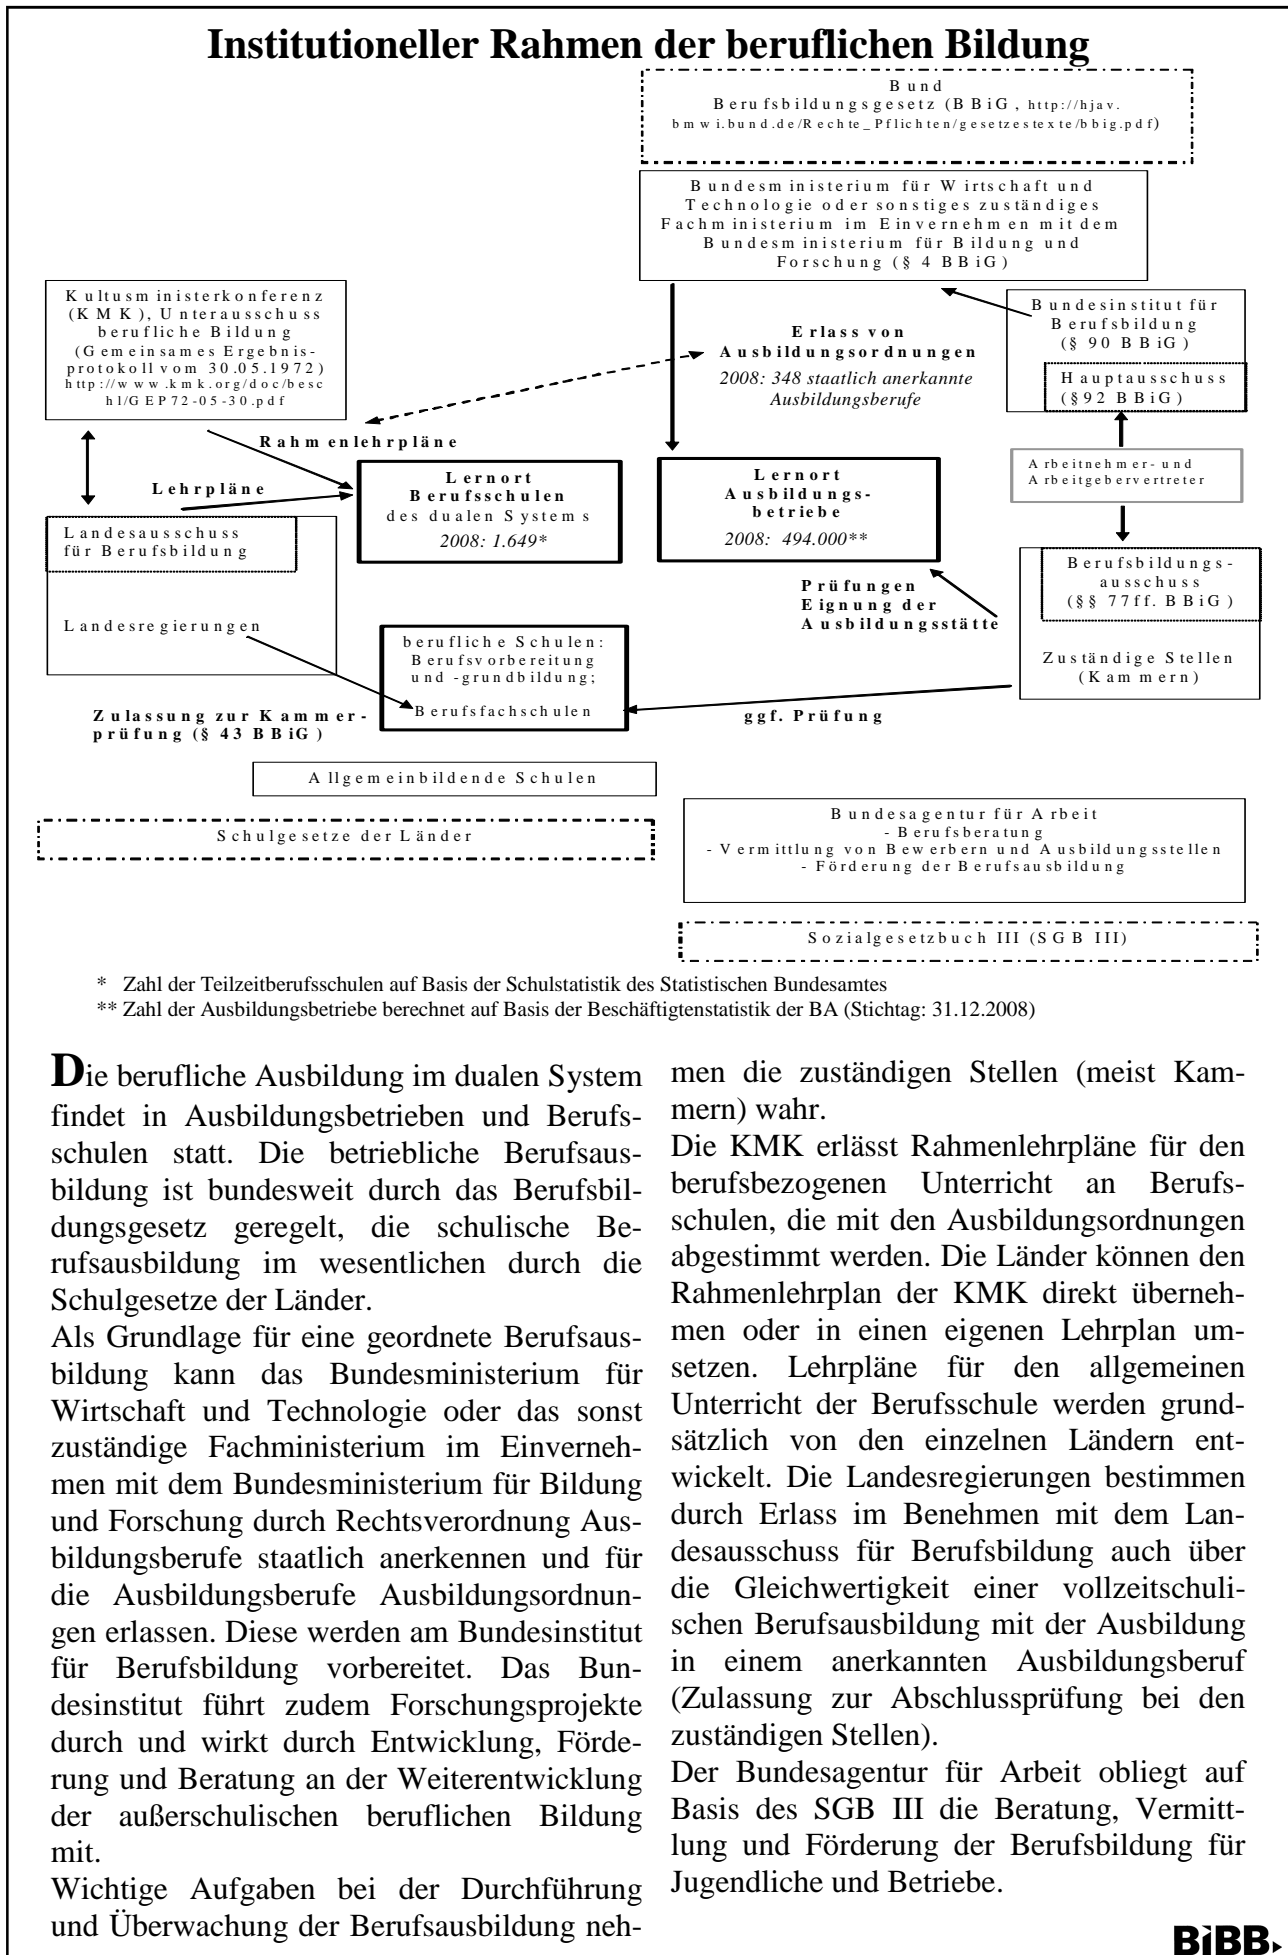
Institutioneller Rahmen der beruflichen Bildung

Bund
Berufsbildungsgesetz (BBiG, http://hjav.bmwi.bund.de/Rechte_Pflichten/gesetzestexte/bbig.pdf)

Bundesministerium für Wirtschaft und Technologie oder sonstiges zuständiges Fachministerium im Einvernehmen mit dem Bundesministerium für Bildung und Forschung (§ 4 BBiG)

Kultusministerkonferenz (KMK), Unterausschuss berufliche Bildung (Gemeinsames Ergebnisprotokoll vom 30.05.1972) http://www.kmk.org/doc/besch1/GEP72-05-30.pdf

Erlass von Ausbildungsordnungen
2008: 348 staatlich anerkannte Ausbildungsberufe

Bundesinstitut für Berufsbildung (§ 90 BBiG)
Hauptausschuss (§92 BBiG)

Rahmenlehrpläne

Lehrpläne

Lernort Berufsschulen des dualen Systems
2008: 1.649*

Lernort Ausbildungsbetriebe
2008: 494.000**

Arbeitnehmer- und Arbeitgebervertreter

Landesausschuss für Berufsbildung

Landesregierungen

Berufsbildungsausschuss (§§ 77ff. BBiG)

Zuständige Stellen (Kammern)

Prüfungen
Eignung der Ausbildungsstätte

berufliche Schulen: Berufsvorbereitung und -grundbildung; Berufsfachschulen

Zulassung zur Kammerprüfung (§ 43 BBiG)

ggf. Prüfung

Allgemeinbildende Schulen

Schulgesetze der Länder

Bundesagentur für Arbeit
- Berufsberatung
- Vermittlung von Bewerbern und Ausbildungsstellen
- Förderung der Berufsausbildung

Sozialgesetzbuch III (SGB III)

* Zahl der Teilzeitberufsschulen auf Basis der Schulstatistik des Statistischen Bundesamtes
** Zahl der Ausbildungsbetriebe berechnet auf Basis der Beschäftigtenstatistik der BA (Stichtag: 31.12.2008)

Die berufliche Ausbildung im dualen System findet in Ausbildungsbetrieben und Berufsschulen statt. Die betriebliche Berufsausbildung ist bundesweit durch das Berufsbildungsgesetz geregelt, die schulische Berufsausbildung im wesentlichen durch die Schulgesetze der Länder.
Als Grundlage für eine geordnete Berufsausbildung kann das Bundesministerium für Wirtschaft und Technologie oder das sonst zuständige Fachministerium im Einvernehmen mit dem Bundesministerium für Bildung und Forschung durch Rechtsverordnung Ausbildungsberufe staatlich anerkennen und für die Ausbildungsberufe Ausbildungsordnungen erlassen. Diese werden am Bundesinstitut für Berufsbildung vorbereitet. Das Bundesinstitut führt zudem Forschungsprojekte durch und wirkt durch Entwicklung, Förderung und Beratung an der Weiterentwicklung der außerschulischen beruflichen Bildung mit.
Wichtige Aufgaben bei der Durchführung und Überwachung der Berufsausbildung nehmen die zuständigen Stellen (meist Kammern) wahr.
Die KMK erlässt Rahmenlehrpläne für den berufsbezogenen Unterricht an Berufsschulen, die mit den Ausbildungsordnungen abgestimmt werden. Die Länder können den Rahmenlehrplan der KMK direkt übernehmen oder in einen eigenen Lehrplan umsetzen. Lehrpläne für den allgemeinen Unterricht der Berufsschule werden grundsätzlich von den einzelnen Ländern entwickelt. Die Landesregierungen bestimmen durch Erlass im Benehmen mit dem Landesausschuss für Berufsbildung auch über die Gleichwertigkeit einer vollzeitschulischen Berufsausbildung mit der Ausbildung in einem anerkannten Ausbildungsberuf (Zulassung zur Abschlussprüfung bei den zuständigen Stellen).
Der Bundesagentur für Arbeit obliegt auf Basis des SGB III die Beratung, Vermittlung und Förderung der Berufsbildung für Jugendliche und Betriebe.

BIBB